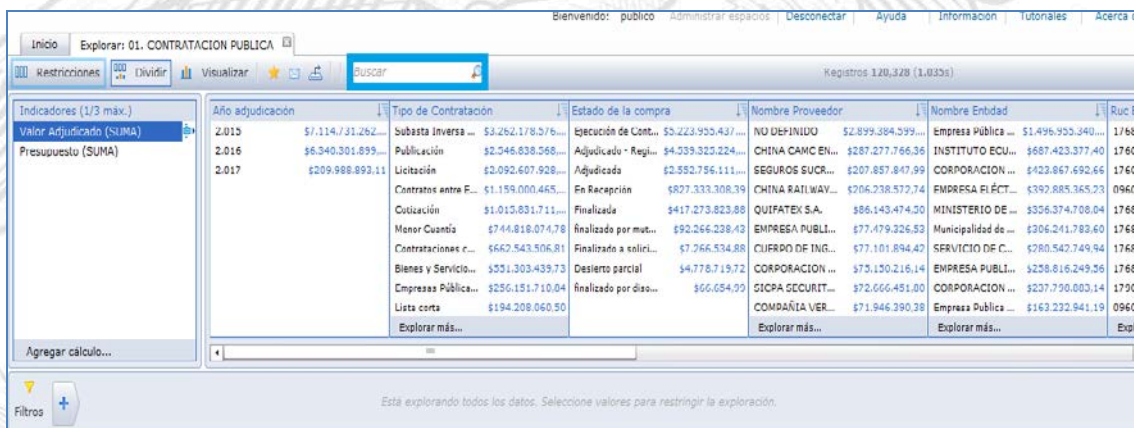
Bienvenido: publico | Administrar espacios | Desconectar | Ayuda | Información | Tutoriales | Acerca

Inicio | Explorar: 01. CONTRATACION PUBLICA

Restricciones | Dividir | Visualizar | Buscar | Registros 120,328 (1.035s)

Indicadores (1/3 máx.)
Valor Adjudicado (SUMA)
Presupuesto (SUMA)

Agregar cálculo...

| Año adjudicación | | Tipo de Contratación | | Estado de la compra | | Nombre Proveedor | | Nombre Entidad | | Ruc |
|---|---|---|---|---|---|---|---|---|---|---|
| 2.015 | \$7.114.731.262... | Subasta Inversa ... | \$3.262.178.576... | Ejecución de Cont... | \$5.223.955.437... | NO DEFINIDO | \$2.899.384.599... | Empresa Pública ... | \$1.496.955.340... | 176 |
| 2.016 | \$6.340.301.899... | Publicación | \$2.546.838.568... | Adjudicado - Regi... | \$4.539.325.224... | CHINA CAMC EN... | \$287.277.766,36 | INSTITUTO ECU... | \$687.423.377,40 | 176 |
| 2.017 | \$209.988.893,11 | Licitación | \$2.092.607.928... | Adjudicada | \$2.552.756.111... | SEGUROS SUCR... | \$207.857.847,99 | CORPORACION ... | \$423.867.692,66 | 176 |
| | | Contratos entre E... | \$1.159.000.465... | En Recepción | \$827.333.308,39 | CHINA RAILWAY... | \$206.238.572,74 | EMPRESA ELÉCT... | \$392.885.365,23 | 096 |
| | | Cotización | \$1.015.831.711... | Finalizada | \$417.273.823,88 | QUIFATEX S.A. | \$86.143.474,50 | MINISTERIO DE ... | \$356.374.708,04 | 176 |
| | | Menor Cuantía | \$744.818.074,78 | finalizado por mut... | \$92.266.238,43 | EMPRESA PUBLI... | \$77.479.326,53 | Municipalidad de ... | \$306.241.783,60 | 176 |
| | | Contrataciones c... | \$662.543.506,81 | Finalizado a solici... | \$7.266.534,88 | CUERPO DE ING... | \$77.101.894,42 | SERVICIO DE C... | \$280.542.749,94 | 176 |
| | | Bienes y Servicio... | \$551.303.439,73 | Desierto parcial | \$4.778.719,72 | CORPORACION ... | \$75.150.216,14 | EMPRESA PUBLI... | \$258.816.249,56 | 176 |
| | | Empresas Pública... | \$256.151.710,04 | finalizado por diso... | \$66.654,99 | SICPA SECURIT... | \$72.666.451,80 | CORPORACION ... | \$237.790.083,14 | 179 |
| | | Lista corta | \$194.208.060,50 | | | COMPAÑIA VER... | \$71.946.390,38 | Empresa Publica ... | \$163.232.941,19 | 096 |
| | | Explorar más... | | | | Explorar más... | | Explorar más... | | Exp |

Filtros

Está explorando todos los datos. Seleccione valores para restringir la exploración.